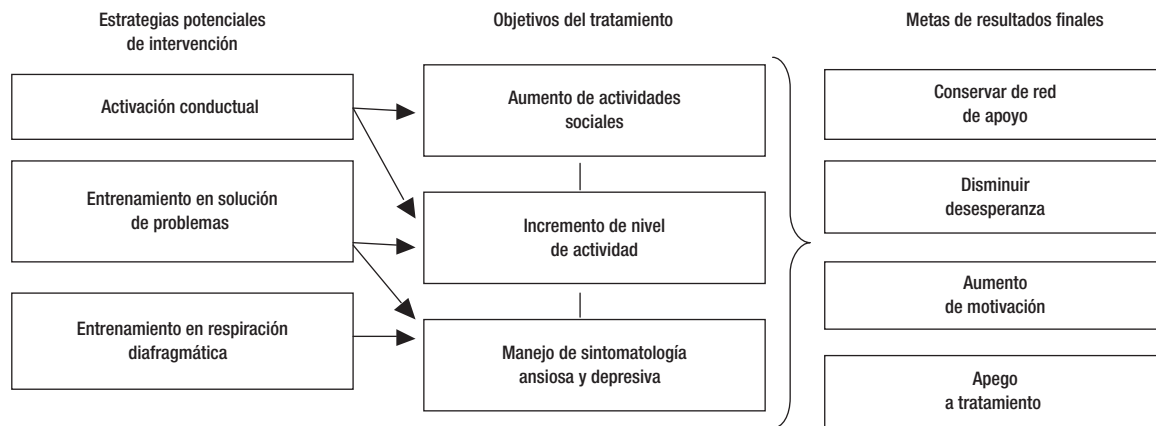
Estrategias potenciales de intervención

Activación conductual

Entrenamiento en solución de problemas

Entrenamiento en respiración diafragmática

Objetivos del tratamiento

Aumento de actividades sociales

Incremento de nivel de actividad

Manejo de sintomatología ansiosa y depresiva

Metas de resultados finales

Conservar de red de apoyo

Disminuir desesperanza

Aumento de motivación

Apego a tratamiento